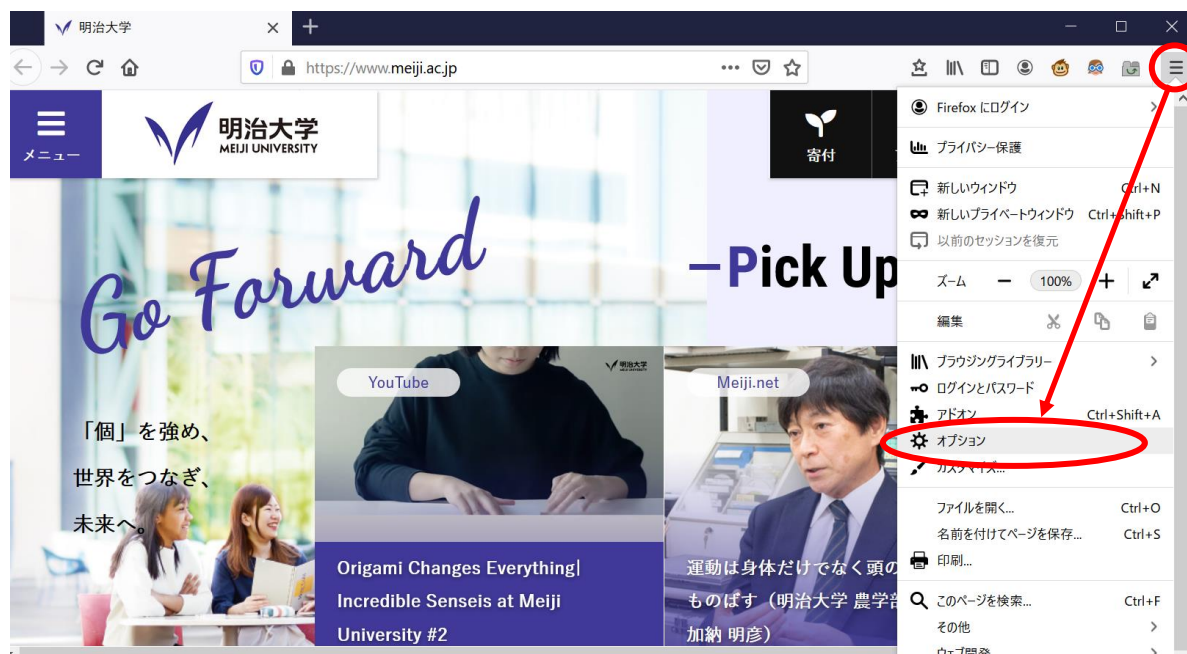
明治大学

https://www.meiji.ac.jp

メニュー
明治大学
MEIJI UNIVERSITY

寄付

Go Forward

—Pick Up

「個」を強め、
世界をつなぎ、
未来へ。

YouTube
明治大学
MEIJI UNIVERSITY

Origami Changes Everything| Incredible Senseis at Meiji University #2

Meiji.net

運動は身体だけでなく頭の
ものぱす（明治大学 農学部
加納 明彦）

Firefox にログイン
プライバシー保護
新しいウィンドウ Ctrl+N
新しいプライベートウィンドウ Ctrl+Shift+P
以前のセッションを復元
ズーム — 100% +
編集
ブラウジングライブラリー
ログインとパスワード
アドオン Ctrl+Shift+A
オプション
カスタマイズ...
ファイルを開く... Ctrl+O
名前を付けてページを保存... Ctrl+S
印刷...
このページを検索... Ctrl+F
その他
ウェブ開発